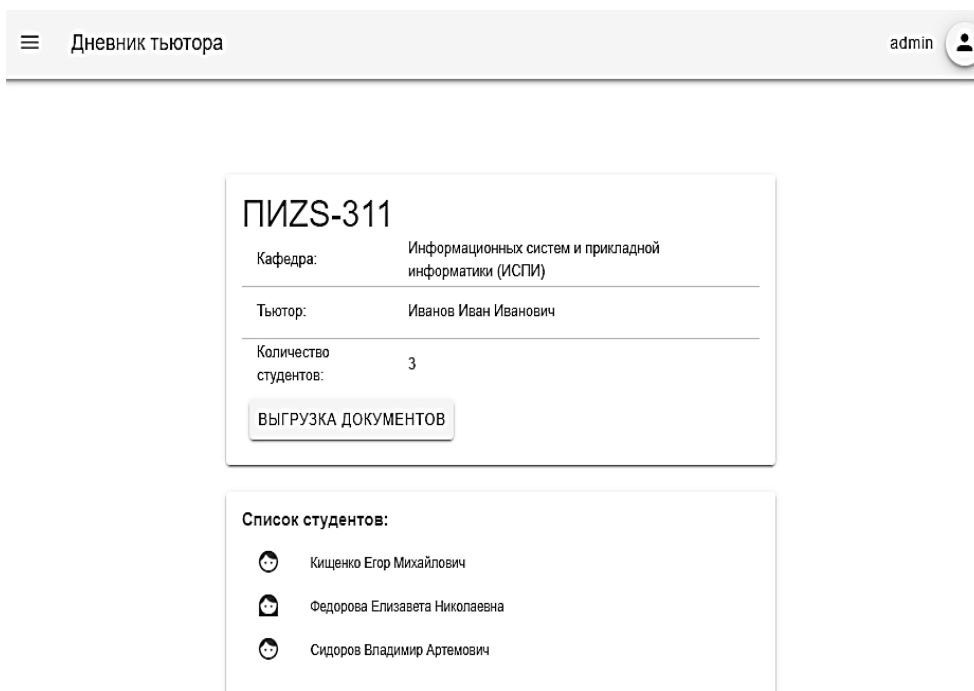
Дневник тьютора

admin

ПИZS-311

| | |
|---|---|
| Кафедра: | Информационных систем и прикладной информатики (ИСПИ) |
| Тьютор: | Иванов Иван Иванович |
| Количество студентов: | 3 |

ВЫГРУЗКА ДОКУМЕНТОВ

Список студентов:

Кищенко Егор Михайлович

Федорова Елизавета Николаевна

Сидоров Владимир Артемович